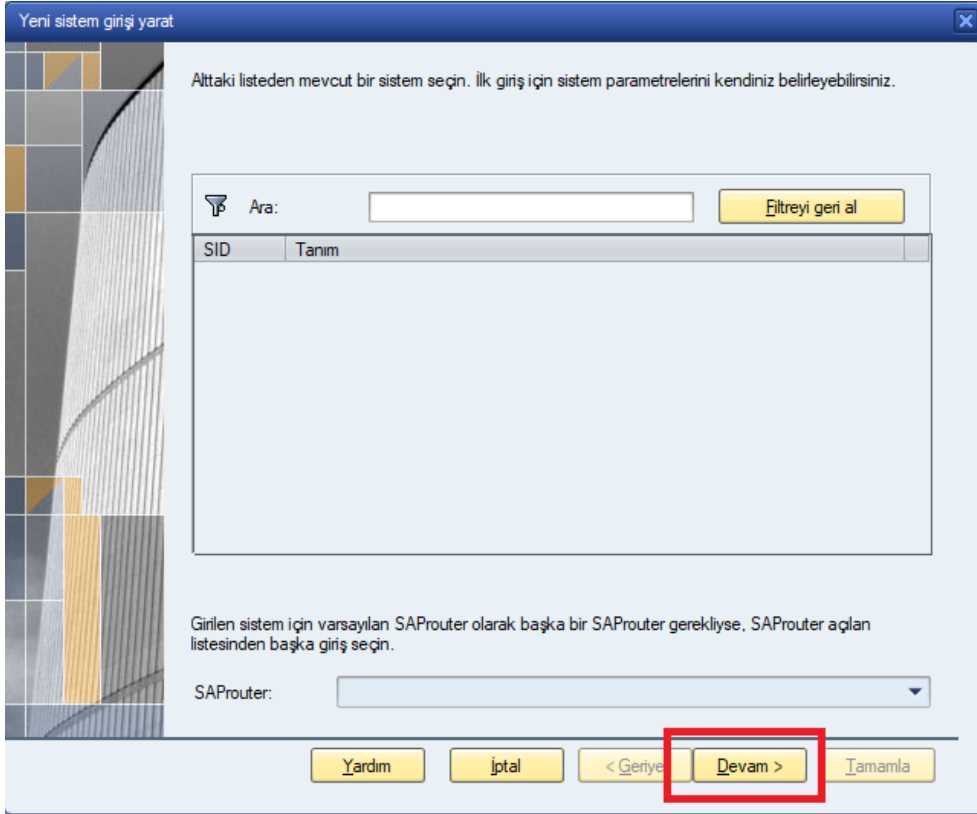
Yeni sistem girişi yarat

Alttaki listeden mevcut bir sistem seçin. İlk giriş için sistem parametrelerini kendiniz belirleyebilirsiniz.

Ara:

Filtreyi geri al

| SID | Tanım |
|---|---|

Girilen sistem için varsayılan SAProuter olarak başka bir SAProuter gerekliyse, SAProuter açılan listesinden başka giriş seçin.

SAProuter:

Yardım

İptal

< Geriye

Devam >

Tamamla